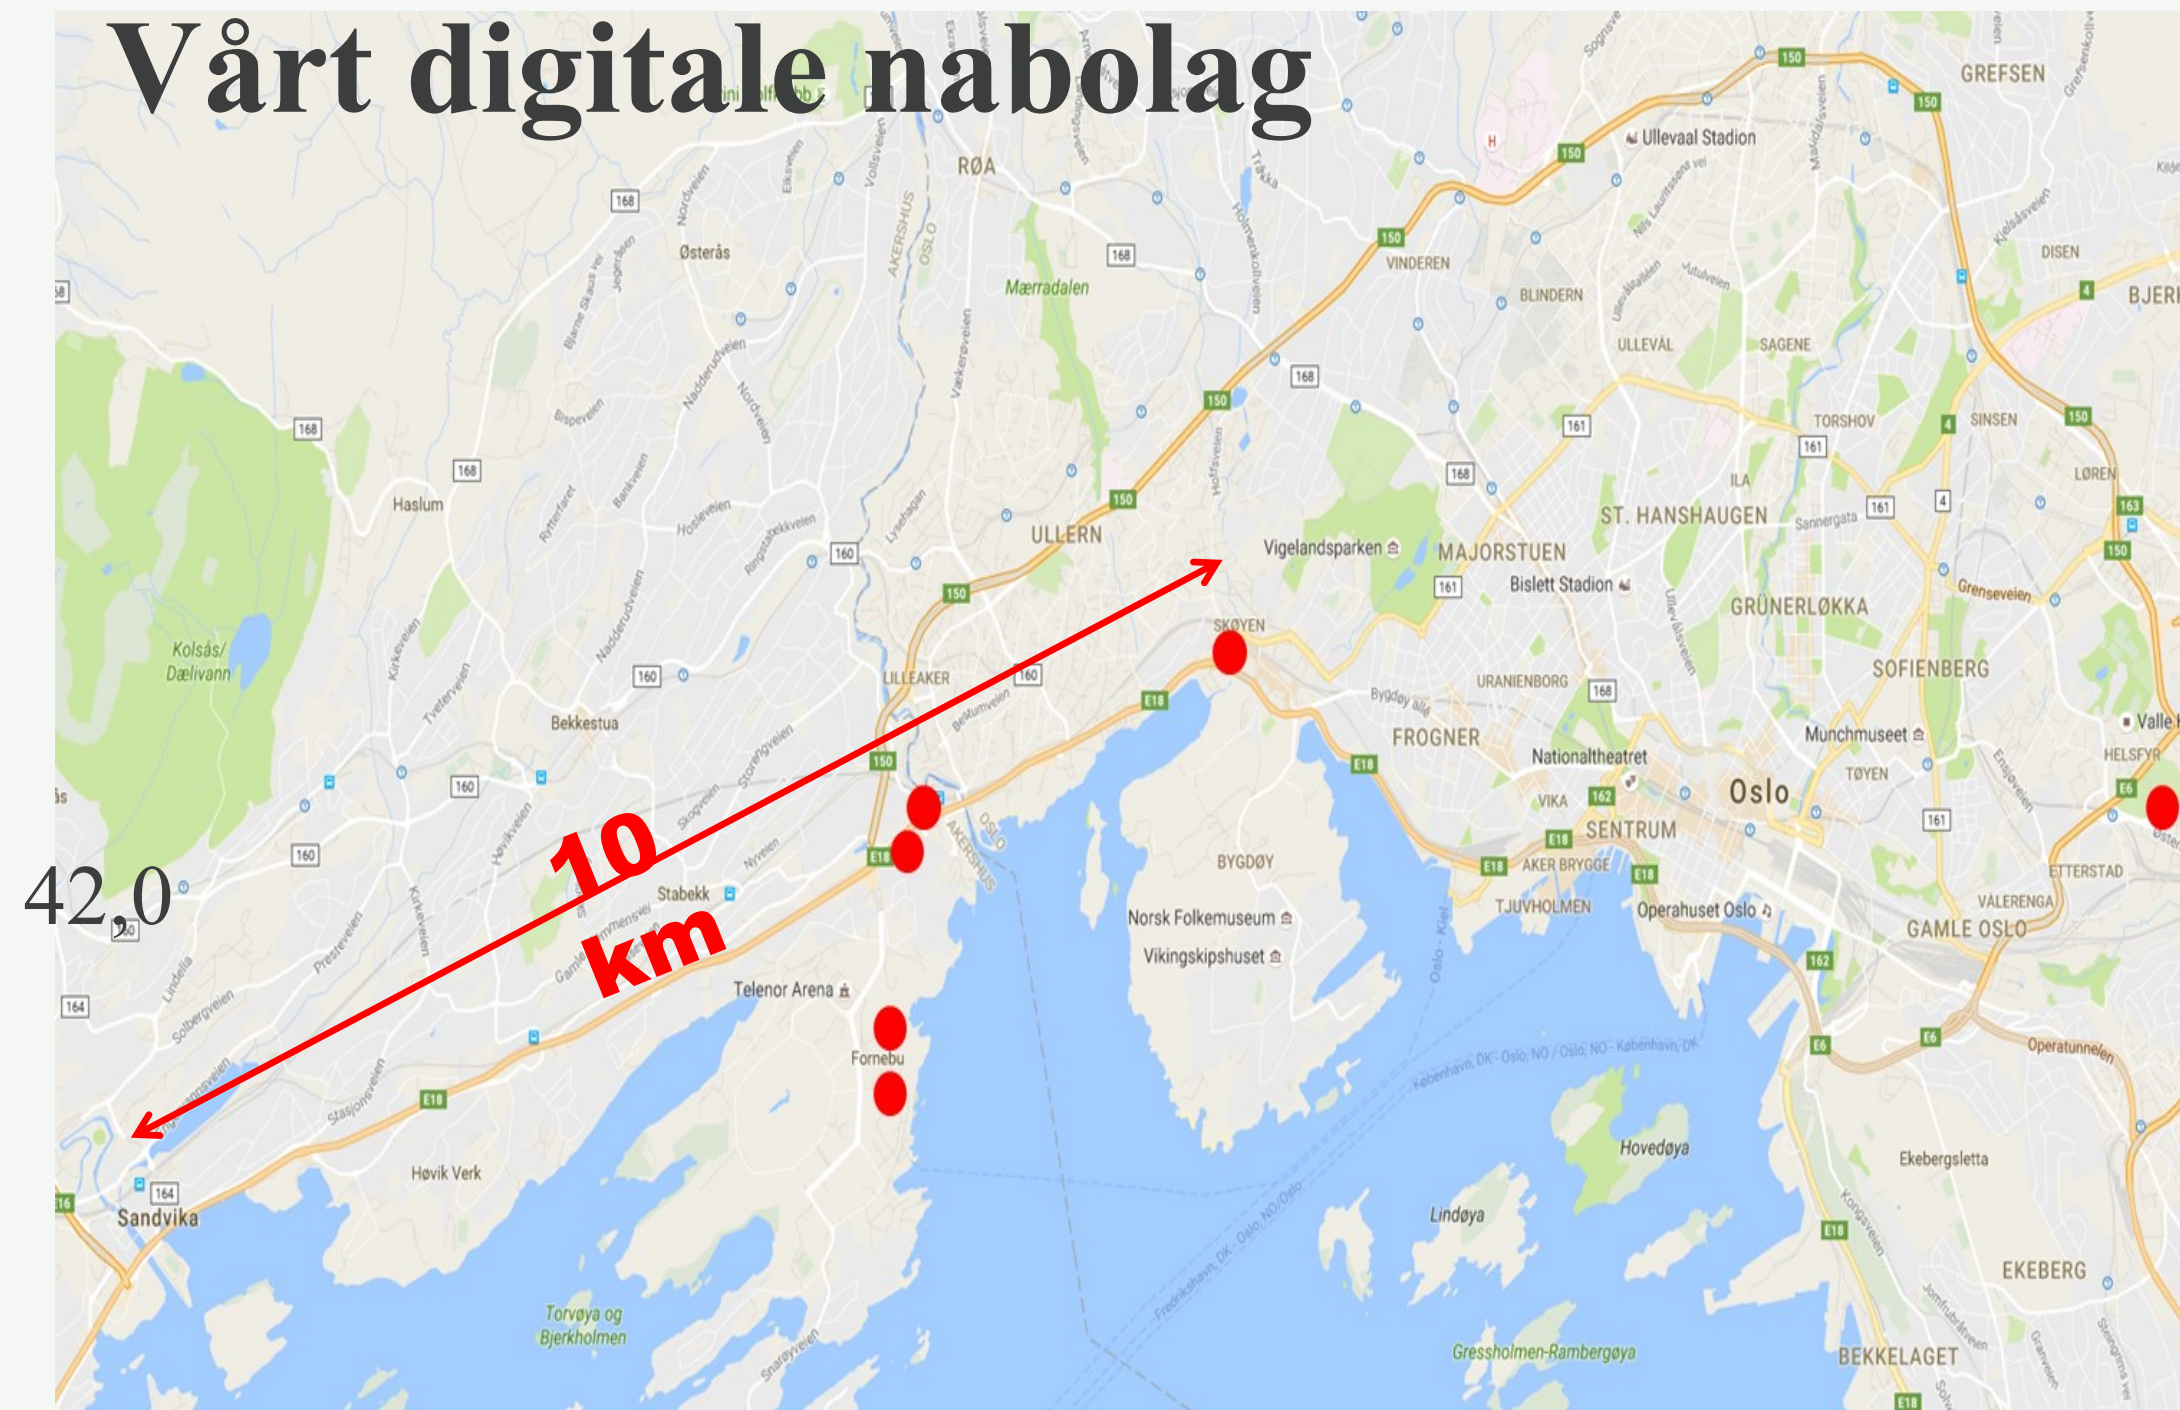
Vårt digitale nabolag

42,0

10 km

GREFSEN
Ullevaal Stadion
RØA
Østerås
Mærradalen
VINDEREN
BLINDERN
ULLEVÅL
SAGENE
DISEN
BJER
TORSHOV
SINSEN
LØREN
ILA
ST. HANSHAUGEN
Haslum
ULLERN
Vigelandsparken
MAJORSTUEN
Bislett Stadion
GRÜNERLØKKA
Grenseveien
SKØYEN
SOFIENBERG
Kolsås/ Dælivann
LILLEAKER
URANIENBORG
Bekkestua
FROGNER
Nationaltheatret
Munchmuseet
TØYEN
Valle
HELSFYR
VIKA
Oslo
SENTRUM
BYGDØY
AKER BRYGGE
ETTERSTAD
Stabekk
TJUVHOLMEN
Operahuset Oslo
VÅLERENGA
Norsk Folkemuseum
GAMLE OSLO
Vikingskipshuset
Telenor Arena
Fornebu
Operatunnelen
Hovedøya
Høvik Verk
Ekebergsletta
Sandvika
Lindøya
EKEBERG
Torvøya og Bjerkholmen
Gressholmen-Rambergøya
BEKKELAGET